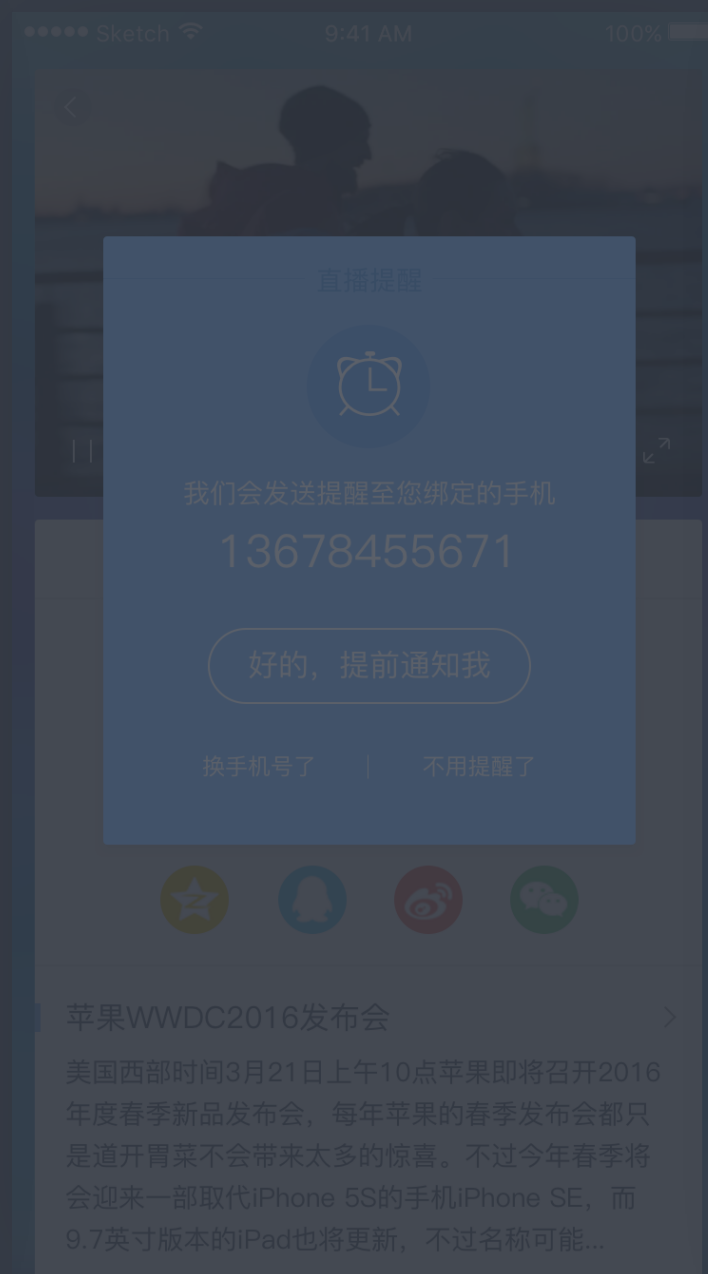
●●●●● Sketch 9:41 AM 100%

直播提醒

我们会发送提醒至您绑定的手机

13678455671

好的，提前通知我

换手机号了 | 不用提醒了

苹果WWDC2016发布会

美国西部时间3月21日上午10点苹果即将召开2016年度春季新品发布会，每年苹果的春季发布会都只是道开胃菜不会带来太多的惊喜。不过今年春季将会迎来一部取代iPhone 5S的手机iPhone SE，而9.7英寸版本的iPad也将更新，不过名称可能...